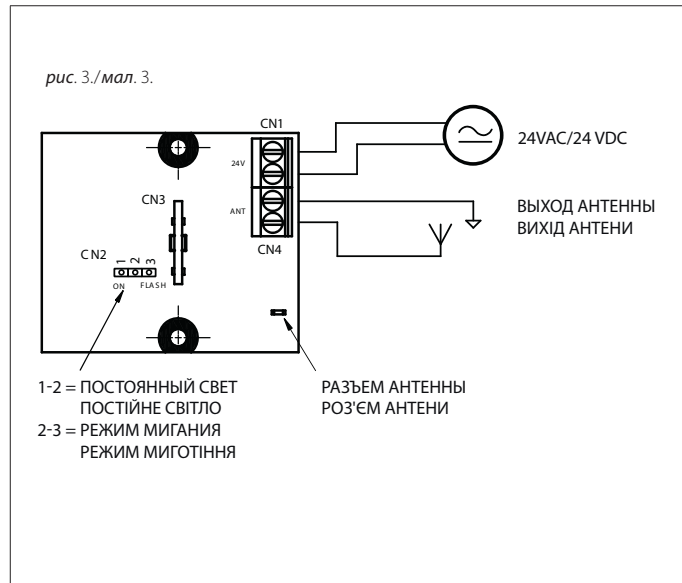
*рис*. 3./*мал*. 3.

CN1

24V

ANT

CN4

CN3

C N2

1 2 3

ON FLASH

24VAC/24 VDC

ВЫХОД АНТЕННЫ
ВИХІД АНТЕНИ

1-2 = ПОСТОЯННЫЙ СВЕТ
ПОСТІЙНЕ СВІТЛО
2-3 = РЕЖИМ МИГАНИЯ
РЕЖИМ МИГОТІННЯ

РАЗЪЕМ АНТЕННЫ
РОЗ'ЄМ АНТЕНИ